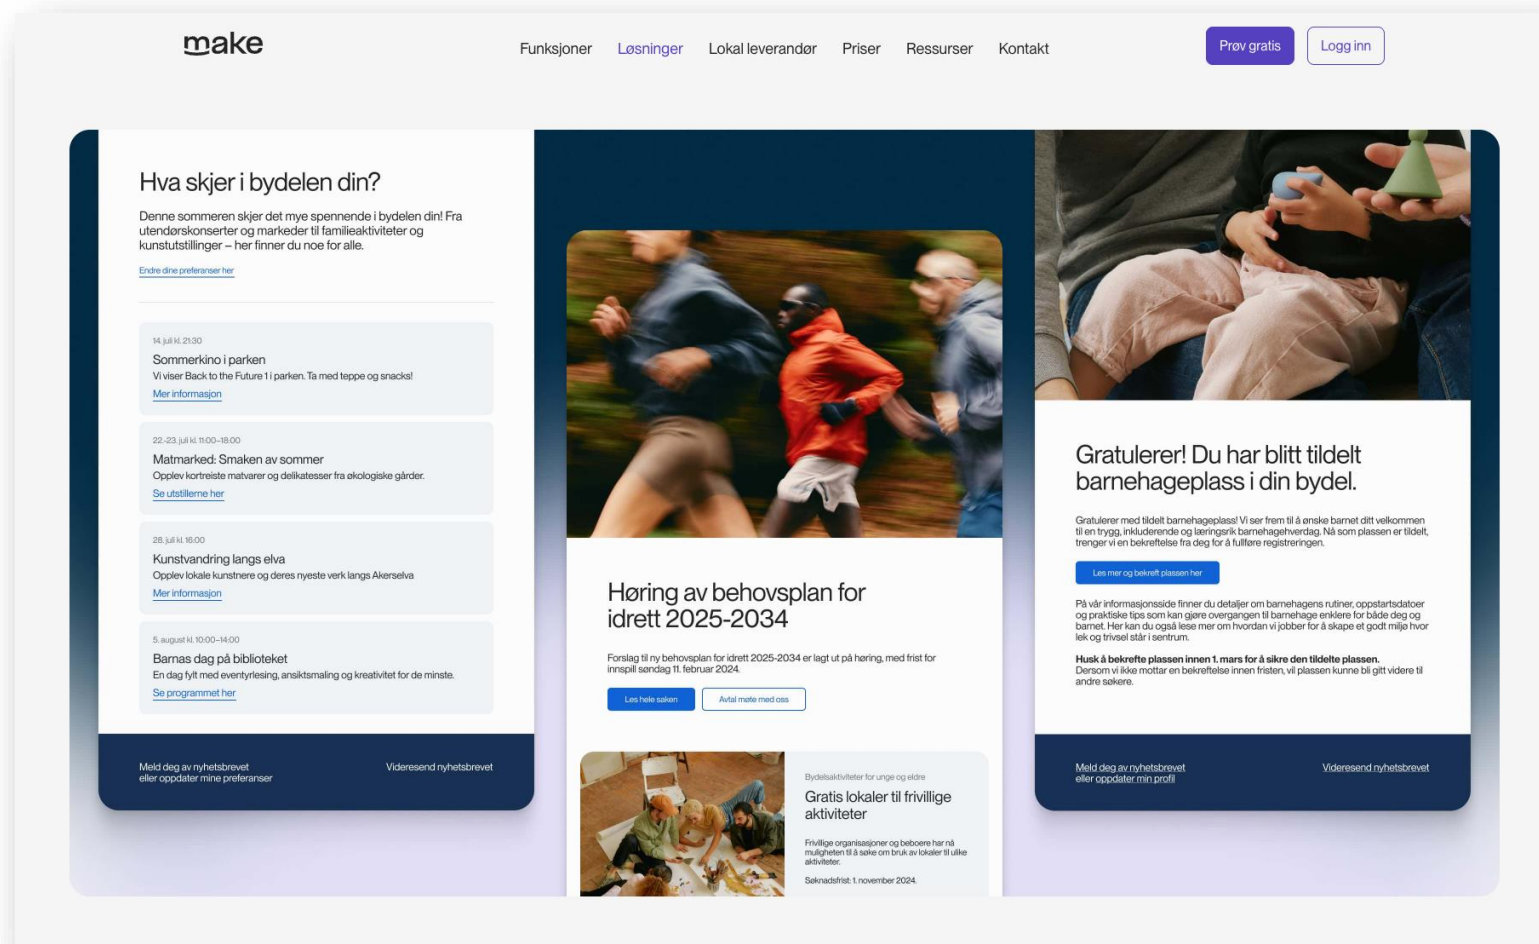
make

Funksjoner Løsninger Lokal leverandør Priser Ressurser Kontakt

Prøv gratis Logg inn

Hva skjer i bydelen din?

Denne sommeren skjer det mye spennende i bydelen din! Fra utendørskonserter og markeder til familieaktiviteter og kunstutstillinger – her finner du noe for alle.

Endre dine preferanser her

14. juli kl. 21:30
Sommerkino i parken
Vi viser Back to the Future 1 i parken. Ta med teppe og snacks!
Mer informasjon

22.-23. juli kl. 11:00–18:00
Matmarked: Smaken av sommer
Opplev kortreiste matvarer og delikatesser fra økologiske gårder.
Se utstillerne her

28. juli kl. 16:00
Kunstvandring langs elva
Opplev lokale kunstnere og deres nyeste verk langs Akerselva
Mer informasjon

5. august kl. 10:00–14:00
Barnas dag på biblioteket
En dag fylt med eventyrlesing, ansiktsmaling og kreativitet for de minste.
Se programmet her

Meld deg av nyhetsbrevet eller oppdater mine preferanser

Videresend nyhetsbrevet

Høring av behovsplan for idrett 2025-2034

Forslag til ny behovsplan for idrett 2025-2034 er lagt ut på høring, med frist for innspill søndag 11. februar 2024.

Les hele saken Avtal møte med oss

Bydelsaktiviteter for unge og eldre
Gratis lokaler til frivillige aktiviteter

Frivillige organisasjoner og beboere har nå muligheten til å søke om bruk av lokaler til ulike aktiviteter.

Søknadsfrist: 1. november 2024.

Gratulerer! Du har blitt tildelt barnehageplass i din bydel.

Gratulerer med tildelt barnehageplass! Vi ser frem til å ønske barnet ditt velkommen til en trygg, inkluderende og læringsrik barnehagehverdag. Nå som plassen er tildelt, trenger vi en bekreftelse fra deg for å fullføre registreringen.

Les mer og bekreft plassen her

På vår informasjonsside finner du detaljer om barnehagens rutiner, oppstartsdatoer og praktiske tips som kan gjøre overgangen til barnehage enklere for både deg og barnet. Her kan du også lese mer om hvordan vi jobber for å skape et godt miljø hvor lek og trivsel står i sentrum.

Husk å bekrefte plassen innen 1. mars for å sikre den tildelte plassen. Dersom vi ikke mottar en bekreftelse innen fristen, vil plassen kunne bli gitt videre til andre søkere.

Meld deg av nyhetsbrevet eller oppdater min profil

Videresend nyhetsbrevet